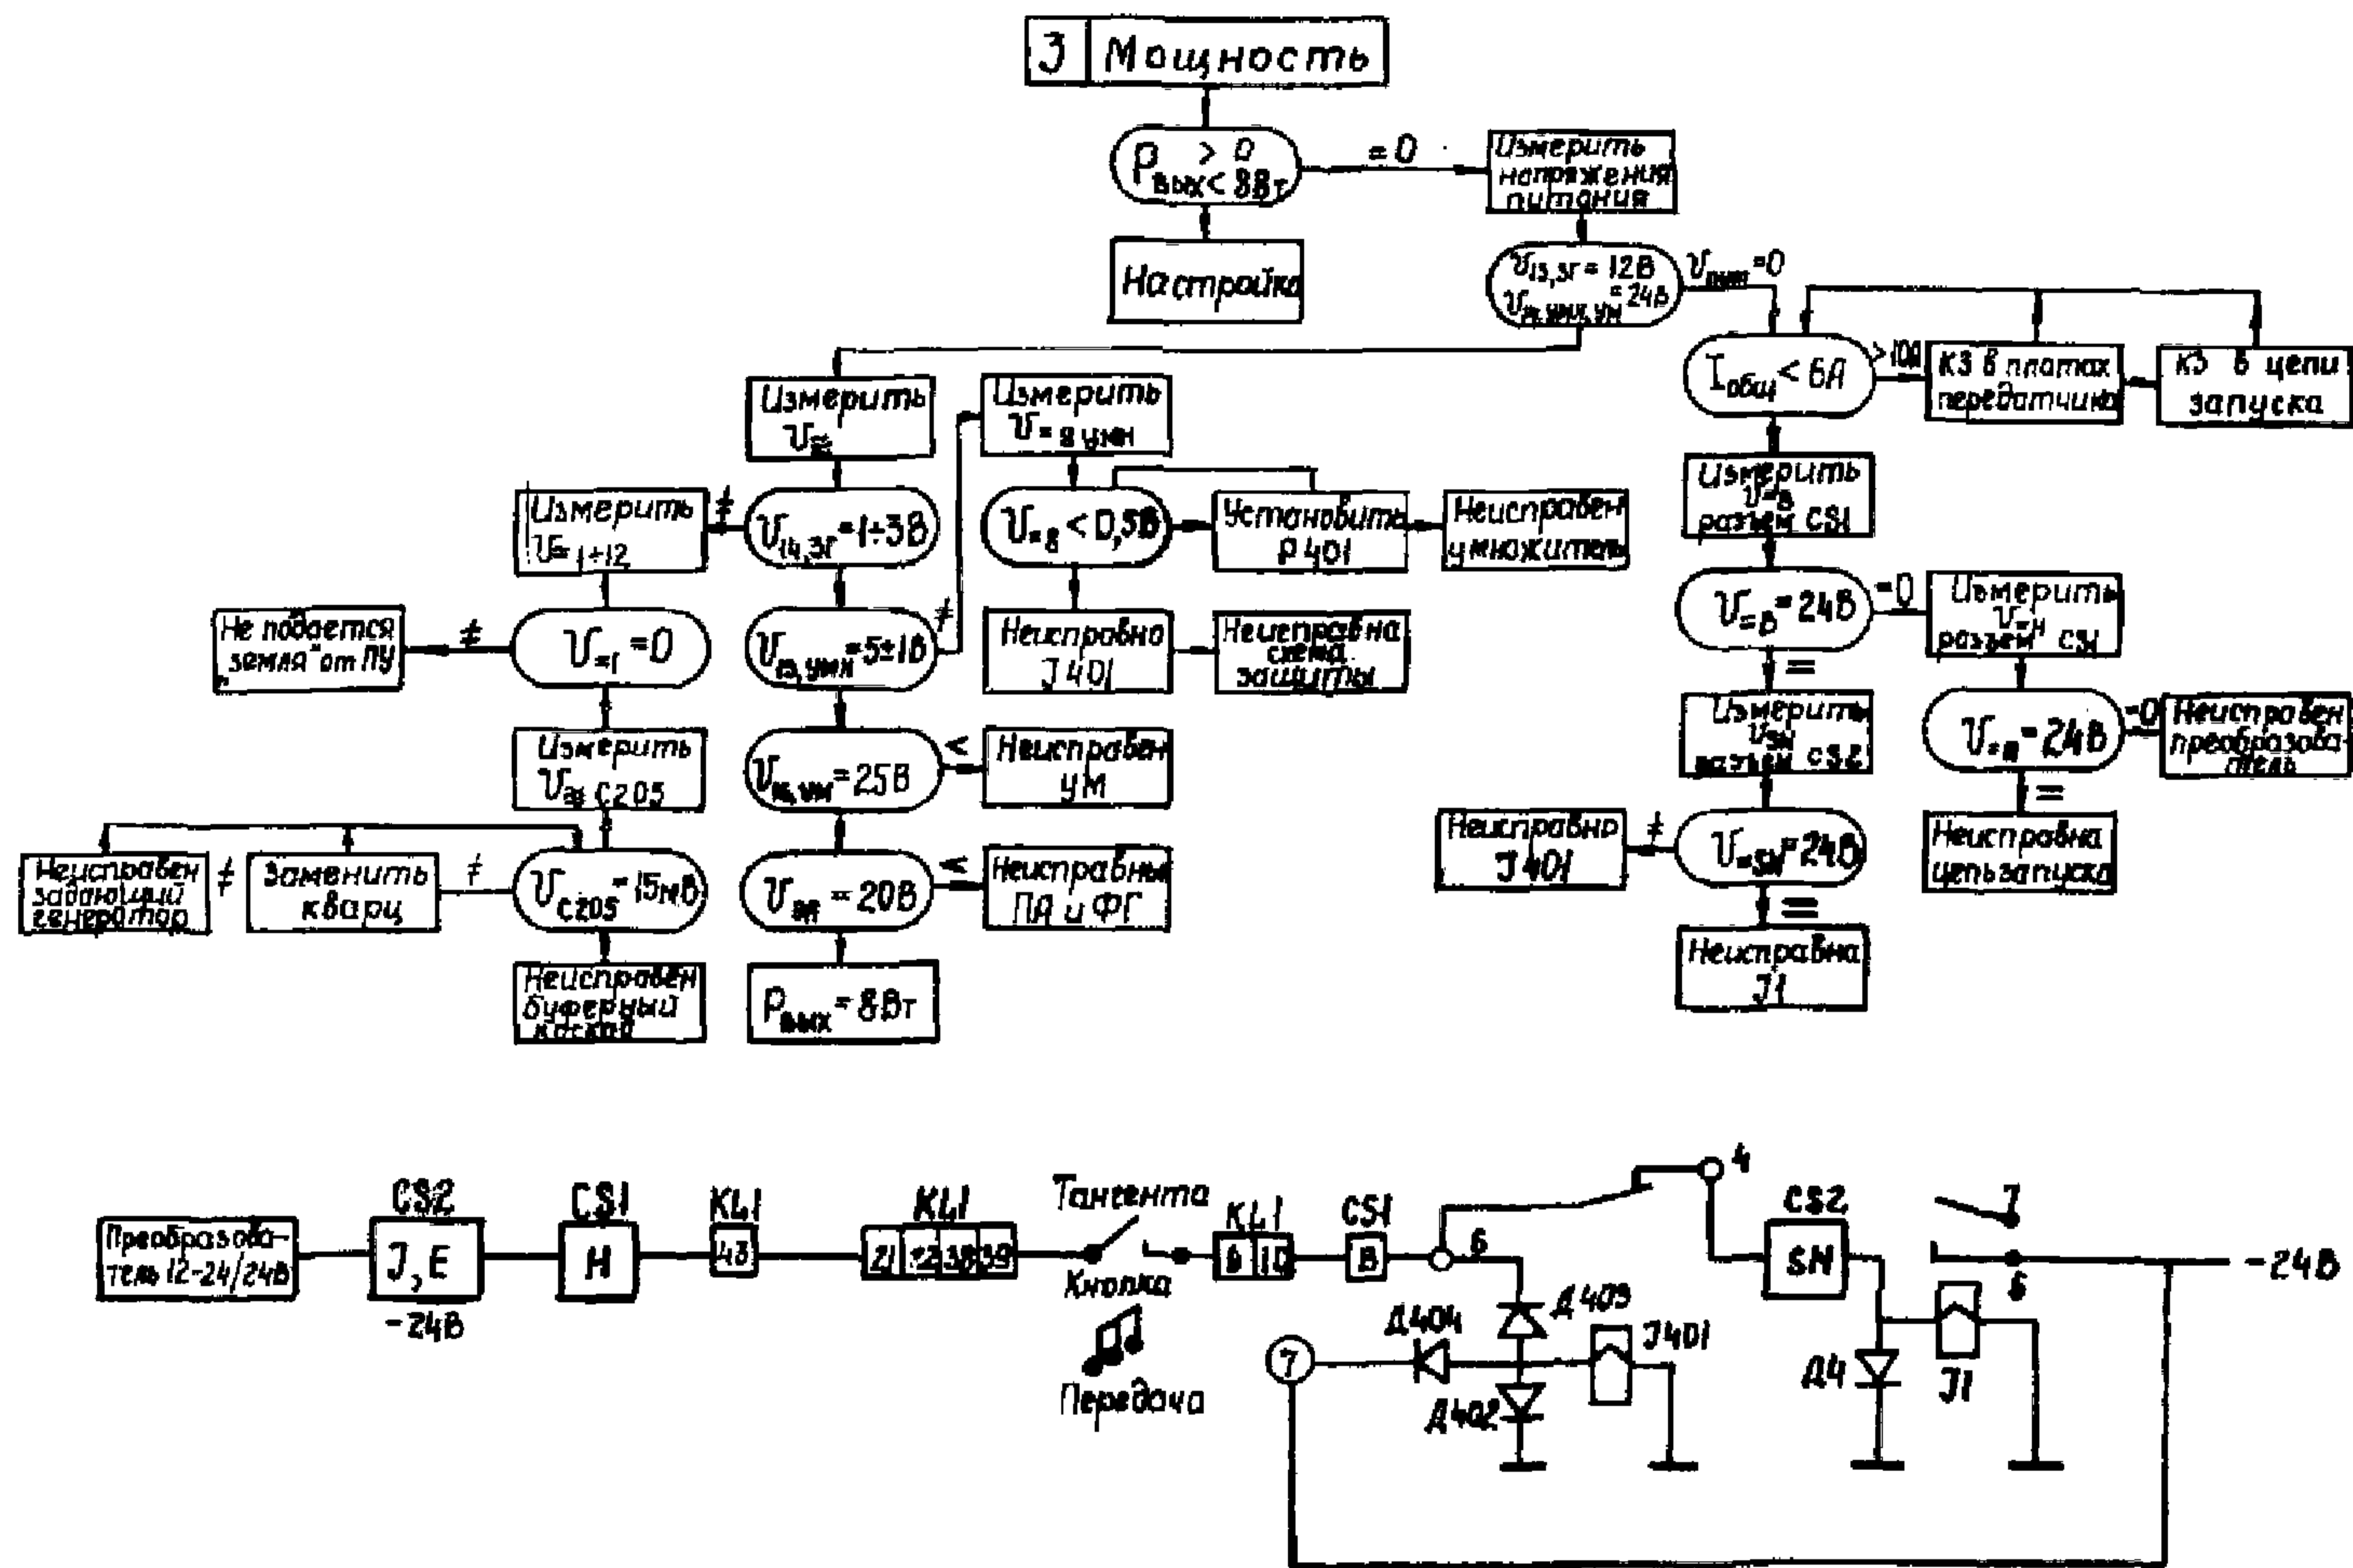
3 Мощность

$P_{вых} > 0$, $< 8Вт$

= 0

Измерить напряжения питания

Настройка

$U_{13,3г} = 12В$ $U_{14,умн,ум} = 24В$

$U_{пит} = 0$

$I_{общ} < 6А$

> 10А

КЗ в платах передатчика

КЗ в цепи запуска

Измерить $U_{=}$

Измерить $U_{=8 умн}$

Измерить $U_{=1÷12}$

≠

$U_{14,3г} = 1÷3В$

$U_{=8} < 0,5В$

Установить Р401

Неисправен умножитель

Измерить $U_{=В}$ разъем CS1

$U_{=В} = 24В$

= 0

Измерить $U_{=Н}$ разъем CS1

Не подается „земля" от ПУ

≠

$U_{=1} = 0$

≠

$U_{13,умн} = 5±1В$

Неисправно J401

Неисправна схема защиты

=

Измерить $U_{SN}$ разъем CS2

$U_{=Н} = 24В$

= 0

Неисправен преобразователь

Измерить $U_{=}$ С205

$U_{14,умн} = 25В$

<

Неисправен УМ

=

Неисправен задающий генератор

≠

Заменить кварц

≠

$U_{С205} = 15мВ$

$U_{ЭП} = 20В$

<

Неисправны ПА и ФГ

Неисправно J401

≠

$U_{=SN} = 24В$

Неисправна цепь запуска

=

Неисправен буферный каскад

$P_{вых} = 8Вт$

Неисправна J1

Преобразователь 12-24/24В

CS2

J, E

-24В

CS1

H

KL1

43

KL1

21 22 38 39

Тангента

Кнопка

Передача

KL1

6 10

CS1

B

4

6

CS2

SN

J

6

-24В

Д403

Д404

J401

7

Д402

Д4

J1